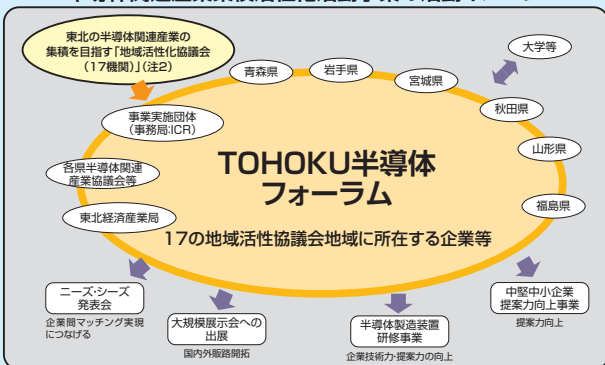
東北の半導体関連産業の集積を目指す「地域活性化協議会（17機関）」(注2)

青森県

岩手県

宮城県

大学等

秋田県

山形県

福島県

事業実施団体（事務局:ICR）

各県半導体関連産業協議会等

東北経済産業局

TOHOKU半導体フォーラム

17の地域活性協議会地域に所在する企業等

ニーズ・シーズ発表会

企業間マッチング実現につなげる

大規模展示会への出展

国内外販路開拓

半導体製造装置研修事業

企業技術力・提案力の向上

中堅中小企業提案力向上事業

提案力向上